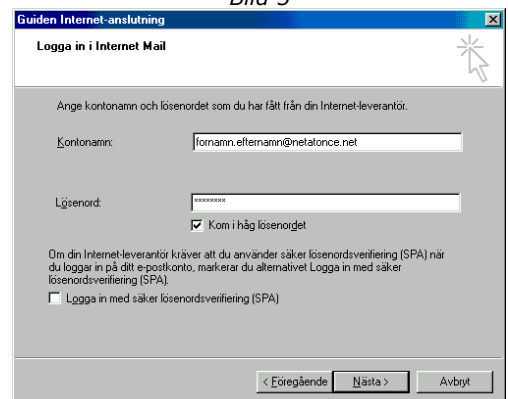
Bild 5

Guiden Internet-anslutning

Logga in i Internet Mail

Ange kontonamn och lösenordet som du har fått från din Internet-leverantör.

Kontonamn: fornamn.efternamn@netatonce.net

Lösenord: ********

Kom i håg lösenordet

Om din Internet-leverantör kräver att du använder säker lösenordsverifiering (SPA) när du loggar in på ditt e-postkonto, markerar du alternativet Logga in med säker lösenordsverifiering (SPA).

Logga in med säker lösenordsverifiering (SPA)

< Föregående Nästa > Avbryt